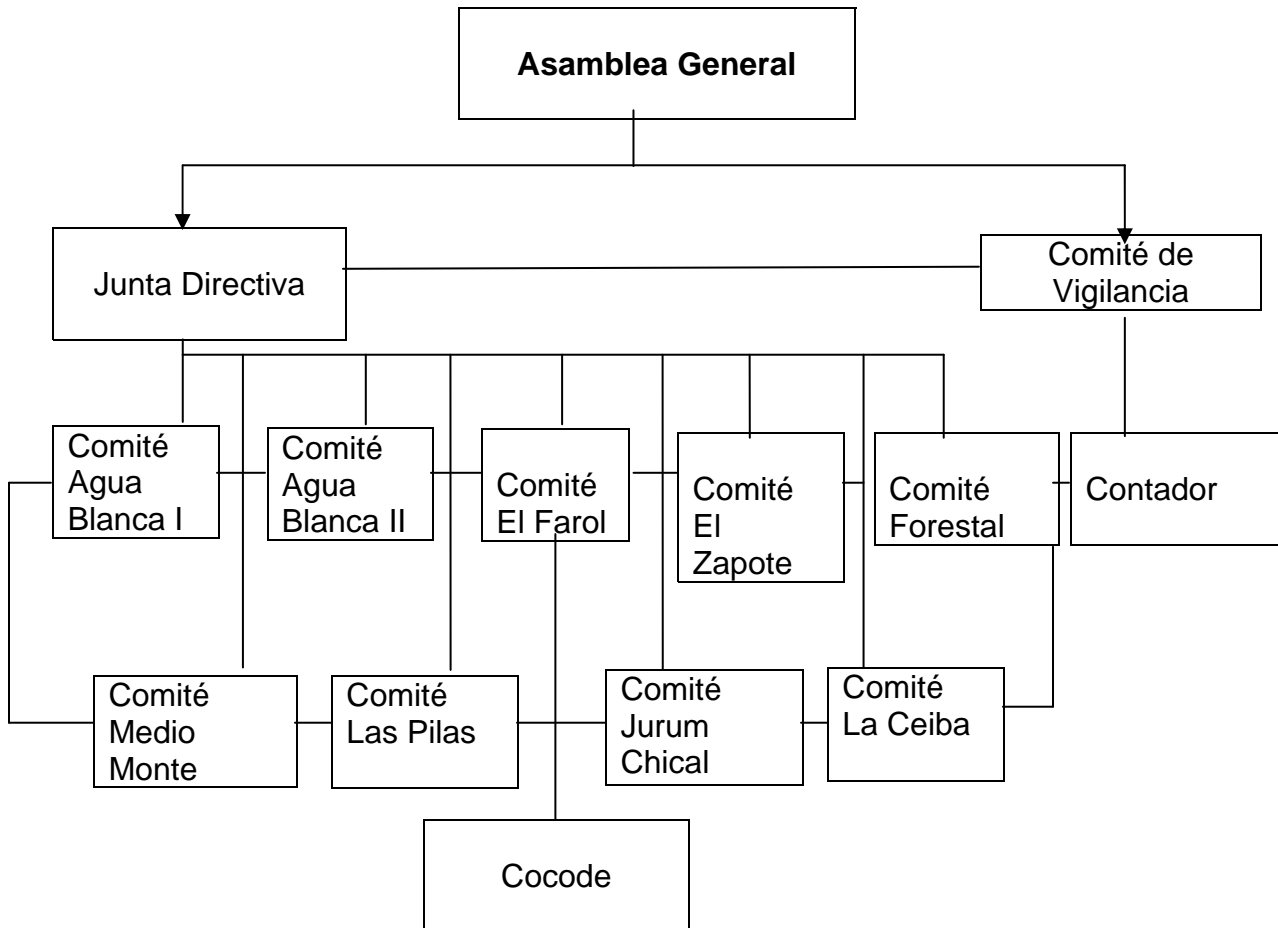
**Asamblea General**

Junta Directiva

Comité de Vigilancia

Comité Agua Blanca I

Comité Agua Blanca II

Comité El Farol

Comité El Zapote

Comité Forestal

Contador

Comité Medio Monte

Comité Las Pilas

Comité Jurum Chical

Comité La Ceiba

Cocode